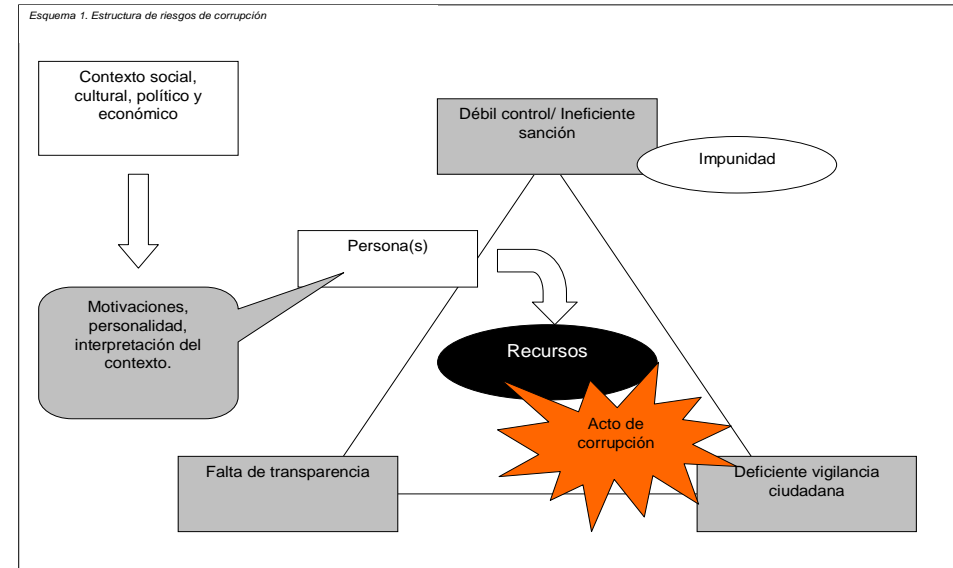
Esquema 1. Estructura de riesgos de corrupción

Contexto social, cultural, político y económico

Débil control/ Ineficiente sanción

Impunidad

Persona(s)

Motivaciones, personalidad, interpretación del contexto.

Recursos

Acto de corrupción

Falta de transparencia

Deficiente vigilancia ciudadana